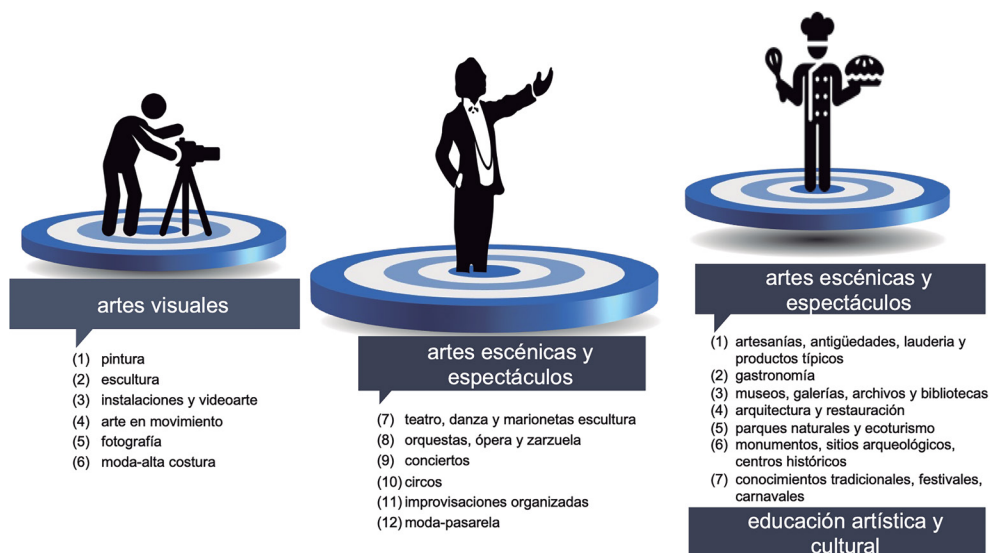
artes visuales

(1) pintura
(2) escultura
(3) instalaciones y videoarte
(4) arte en movimiento
(5) fotografía
(6) moda-alta costura

artes escénicas y espectáculos

(7) teatro, danza y marionetas escultura
(8) orquestas, ópera y zarzuela
(9) conciertos
(10) circos
(11) improvisaciones organizadas
(12) moda-pasarela

artes escénicas y espectáculos

(1) artesanías, antigüedades, lauderia y productos típicos
(2) gastronomía
(3) museos, galerías, archivos y bibliotecas
(4) arquitectura y restauración
(5) parques naturales y ecoturismo
(6) monumentos, sitios arqueológicos, centros históricos
(7) conocimientos tradicionales, festivales, carnavales

educación artística y cultural